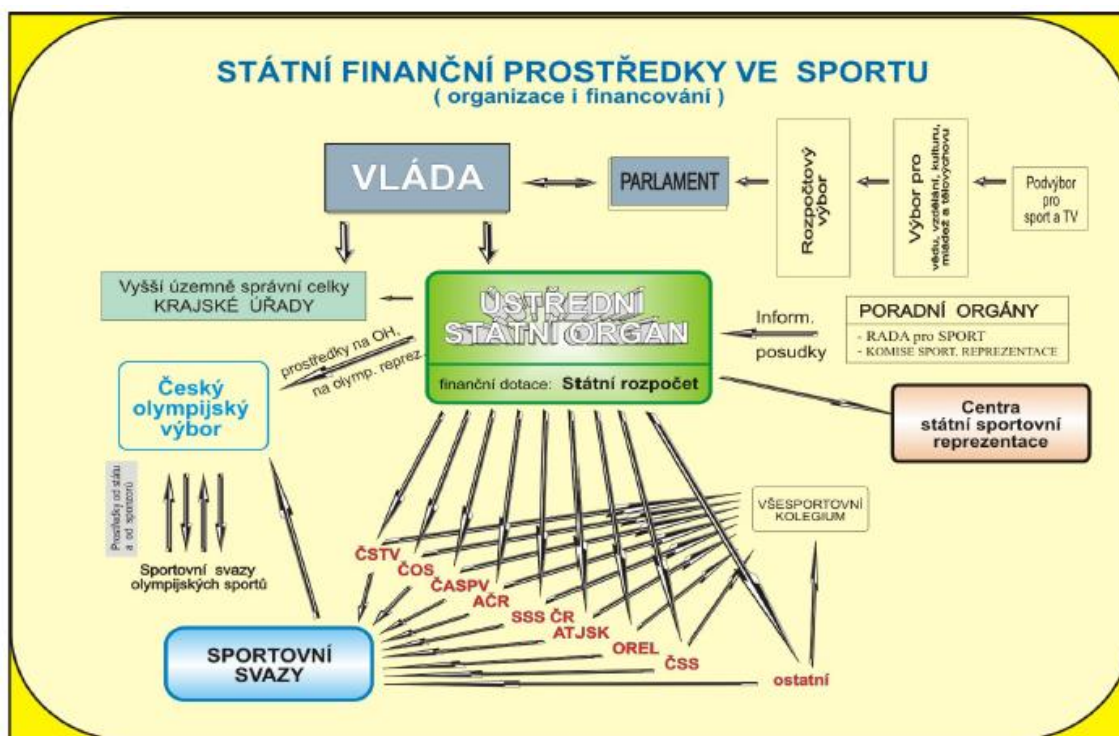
STÁTNÍ FINANČNÍ PROSTŘEDKY VE SPORTU
( organizace i financování )

VLÁDA

PARLAMENT

Rozpočtový výbor

Výbor pro vědu, vzdělání, kulturu, mládež a tělovýchovu

Podvýbor pro sport a TV

Vyšší územně správní celky
KRAJSKÉ ÚŘADY

ÚSTŘEDNÍ STÁTNÍ ORGÁN

finanční dotace: Státní rozpočet

Inform. posudky

PORADNÍ ORGÁNY
- RADA pro SPORT
- KOMISE SPORT. REPREZENTACE

prostředky na OH, na olymp. reprez.

Český olympijský výbor

Centra státní sportovní reprezentace

Prostředky od státu a od sponzorů

Sportovní svazy olympijských sportů

VŠESPORTOVNÍ KOLEGIUM

ČSTV
ČOS
ČASPV
AČR
SSS ČR
ATJSK
OREL
ČSS
ostatní

SPORTOVNÍ SVAZY